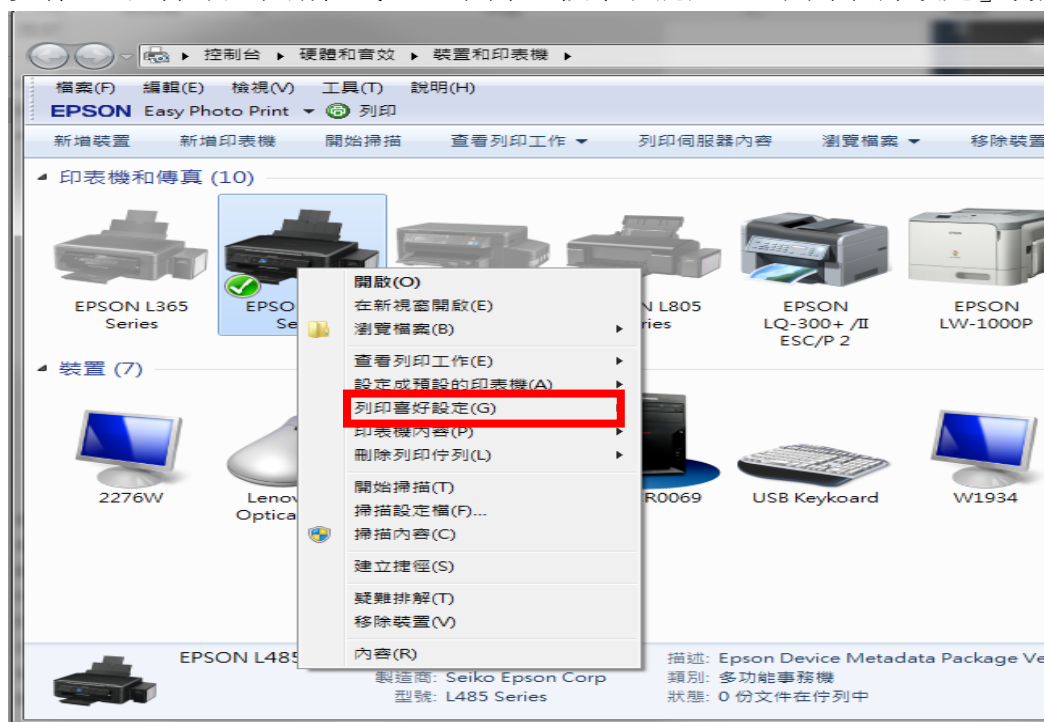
▸ 控制台 ▸ 硬體和音效 ▸ 裝置和印表機 ▸

檔案(F) 編輯(E) 檢視(V) 工具(T) 說明(H)

EPSON Easy Photo Print ▾ 列印

新增裝置 新增印表機 開始掃描 查看列印工作 ▾ 列印伺服器內容 瀏覽檔案 ▾ 移除裝置

印表機和傳真 (10)

EPSON L365 Series

EPSO Se

L805 ries

EPSON LQ-300+ /II ESC/P 2

EPSON LW-1000P

裝置 (7)

2276W

Lenov Optica

R0069

USB Keykoard

W1934

開啟(O)
在新視窗開啟(E)
瀏覽檔案(B)
查看列印工作(E)
設定成預設的印表機(A)
列印喜好設定(G)
印表機內容(P)
刪除列印佇列(L)
開始掃描(T)
掃描設定檔(F)...
掃描內容(C)
建立捷徑(S)
疑難排解(T)
移除裝置(V)
內容(R)

EPSON L485

製造商: Seiko Epson Corp
型號: L485 Series

描述: Epson Device Metadata Package Ve
類別: 多功能事務機
狀態: 0 份文件在佇列中